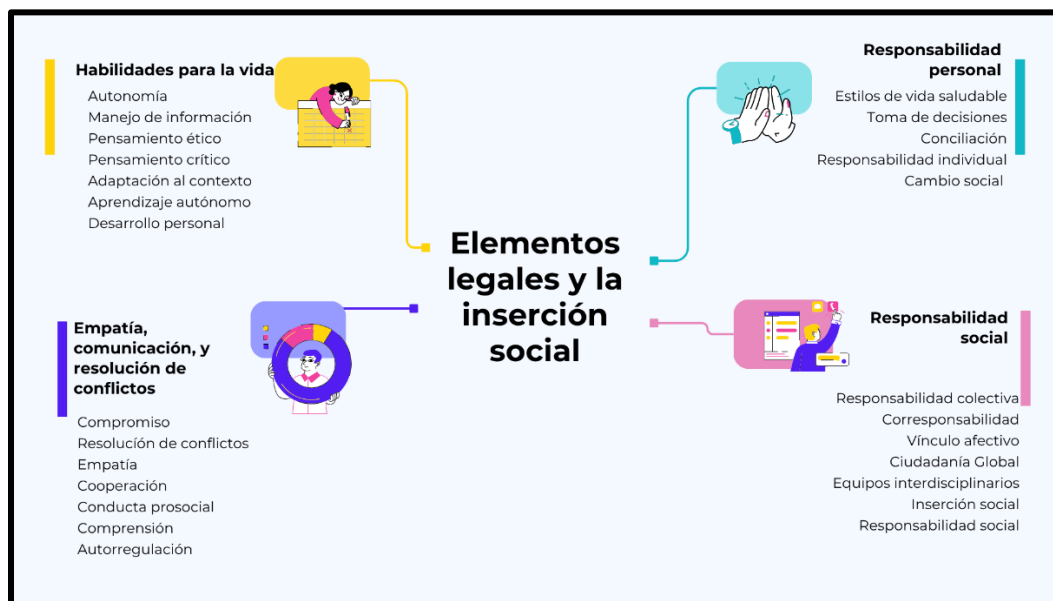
Habilidades para la vida
Autonomía
Manejo de información
Pensamiento ético
Pensamiento crítico
Adaptación al contexto
Aprendizaje autónomo
Desarrollo personal

Responsabilidad personal
Estilos de vida saludable
Toma de decisiones
Conciliación
Responsabilidad individual
Cambio social

Elementos legales y la inserción social

Empatía, comunicación, y resolución de conflictos
Compromiso
Resolución de conflictos
Empatía
Cooperación
Conducta prosocial
Comprensión
Autorregulación

Responsabilidad social
Responsabilidad colectiva
Corresponsabilidad
Vínculo afectivo
Ciudadanía Global
Equipos interdisciplinarios
Inserción social
Responsabilidad social